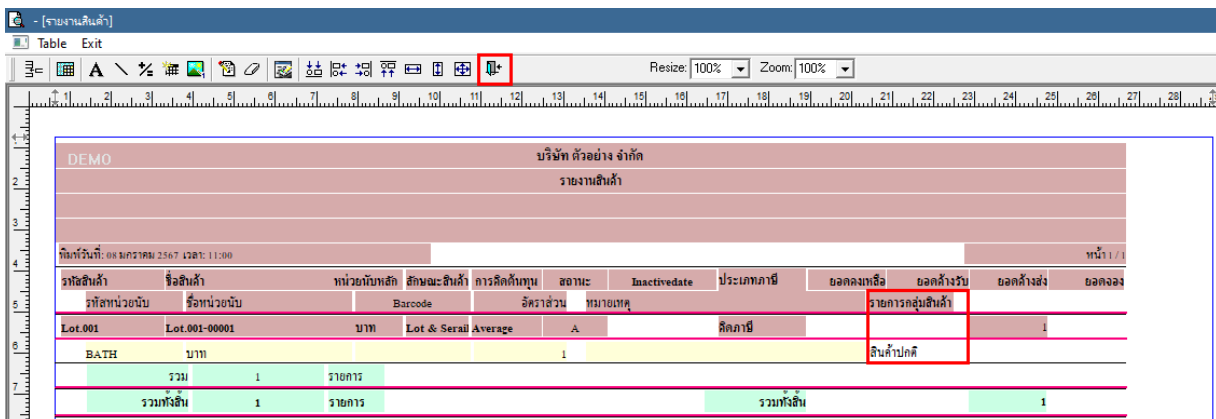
- [รายงานสินค้า]

Table Exit

Resize: 100% Zoom: 100%

DEMO

บริษัท ตัวอย่าง จำกัด

รายงานสินค้า

พิมพ์วันที่: 08 มกราคม 2567 เวลา: 11:00

หน้า 1 / 1

| รหัสสินค้า | ชื่อสินค้า | หน่วยนับหลัก | ลักษณะสินค้า | การคิดต้นทุน | สถานะ | Inactivedate | ประเภทภาษี | ยอดคงเหลือ | ยอดค้างรับ | ยอดค้างส่ง | ยอดจอง |
|---|---|---|---|---|---|---|---|---|---|---|---|
| รหัสหน่วยนับ | ชื่อหน่วยนับ | | Barcode | | อัตราส่วน | หมายเหตุ | | รายการกลุ่มสินค้า | | | |
| Lot.001 | Lot.001-00001 | บาท | Lot & Serail | Average | A | | คิดภาษี | | | 1 | |
| BATH | บาท | | | | 1 | | | สินค้าปกติ | | | |
| รวม | 1 | รายการ | | | | | | | | | |
| รวมทั้งสิ้น | 1 | รายการ | | | | | รวมทั้งสิ้น | | | 1 | |